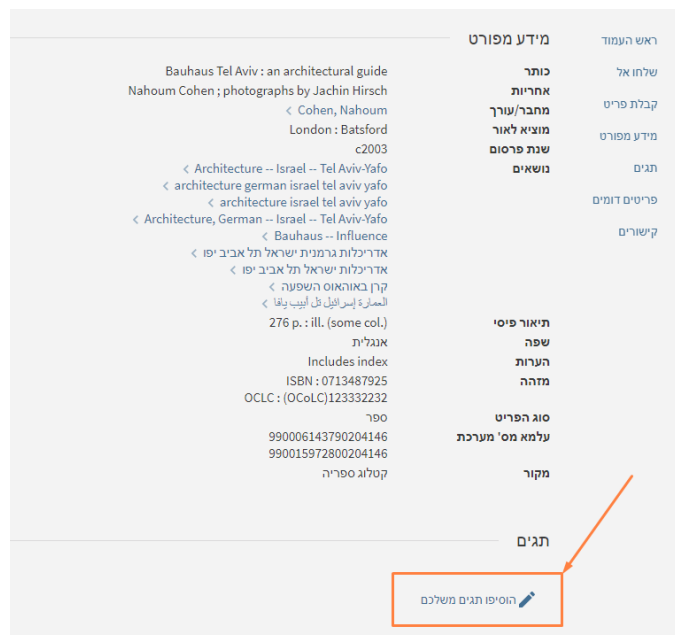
ראש העמוד
שלחו אל
קבלת פריט
מידע מפורט
תגים
פריטים דומים
קישורים

מידע מפורט

| | |
|---|---|
| כותר | Bauhaus Tel Aviv : an architectural guide |
| אחריות | Nahoum Cohen ; photographs by Jachin Hirsch |
| מחבר/עורך | Cohen, Nahoum |
| מוציא לאור | London : Batsford |
| שנת פרסום | c2003 |
| נושאים | Architecture -- Israel -- Tel Aviv-Yafo<br>architecture german israel tel aviv yafo<br>architecture israel tel aviv yafo<br>Architecture, German -- Israel -- Tel Aviv-Yafo<br>Bauhaus -- Influence<br>אדריכלות גרמנית ישראל תל אביב יפו<br>אדריכלות ישראל תל אביב יפו<br>קרן באוהאוס השפעה<br>العمارة إسرائيل تل أبيب يافا |
| תיאור פיסי | 276 p. : ill. (some col.) |
| שפה | אנגלית |
| הערות | Includes index |
| מזהה | ISBN : 0713487925<br>OCLC : (OCoLC)123332232 |
| סוג הפריט | ספר |
| עלמא מס' מערכת | 990006143790204146<br>990015972800204146 |
| מקור | קטלוג ספריה |

תגים

הוסיפו תגים משלכם